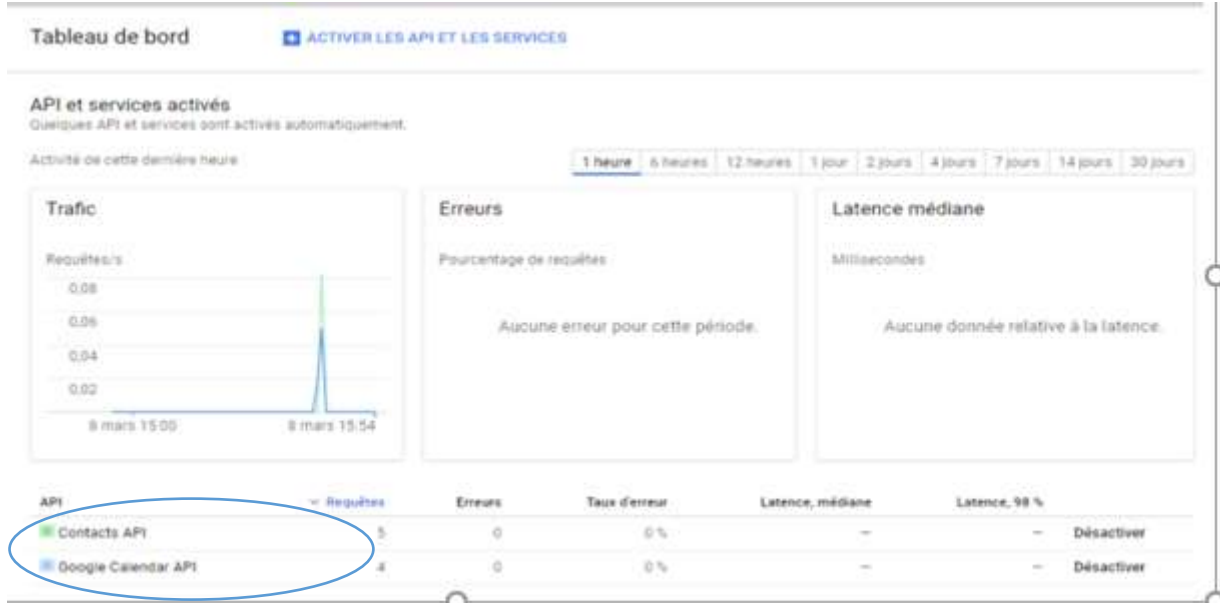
Tableau de bord

ACTIVER LES API ET LES SERVICES

API et services activés
Quelques API et services sont activés automatiquement.

Activité de cette dernière heure

1 heure | 6 heures | 12 heures | 1 jour | 2 jours | 4 jours | 7 jours | 14 jours | 30 jours

Trafic

Requêtes/s

0.08
0.06
0.04
0.02

8 mars 15:00
8 mars 15:54

Erreurs

Pourcentage de requêtes

Aucune erreur pour cette période.

Latence médiane

Millisecondes

Aucune donnée relative à la latence.

| API | Requêtes | Erreurs | Taux d'erreur | Latence, médiane | Latence, 98 % | |
|---|---|---|---|---|---|---|
| Contacts API | 5 | 0 | 0 % | – | – | Désactiver |
| Google Calendar API | 4 | 0 | 0 % | – | – | Désactiver |